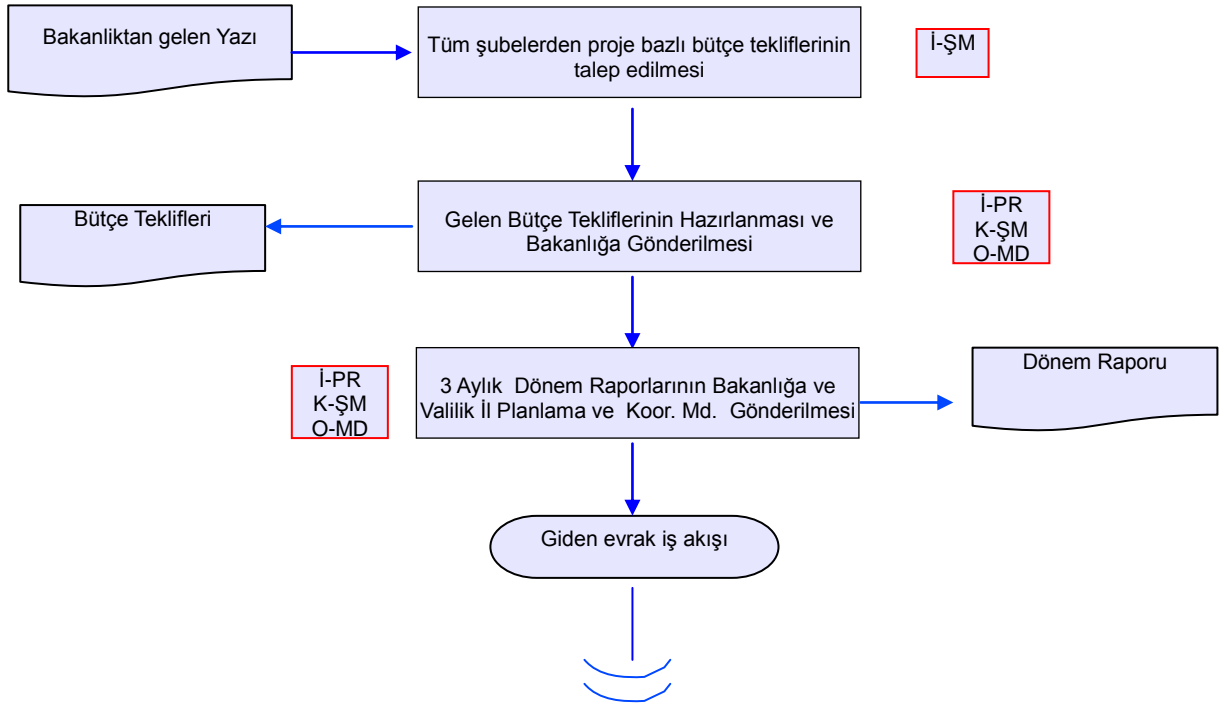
Bakanlıktan gelen Yazı

Tüm şubelerden proje bazlı bütçe tekliflerinin talep edilmesi

İ-ŞM

Bütçe Teklifleri

Gelen Bütçe Tekliflerinin Hazırlanması ve Bakanlığa Gönderilmesi

İ-PR
K-ŞM
O-MD

İ-PR
K-ŞM
O-MD

3 Aylık Dönem Raporlarının Bakanlığa ve Valilik İl Planlama ve Koor. Md. Gönderilmesi

Dönem Raporu

Giden evrak iş akışı